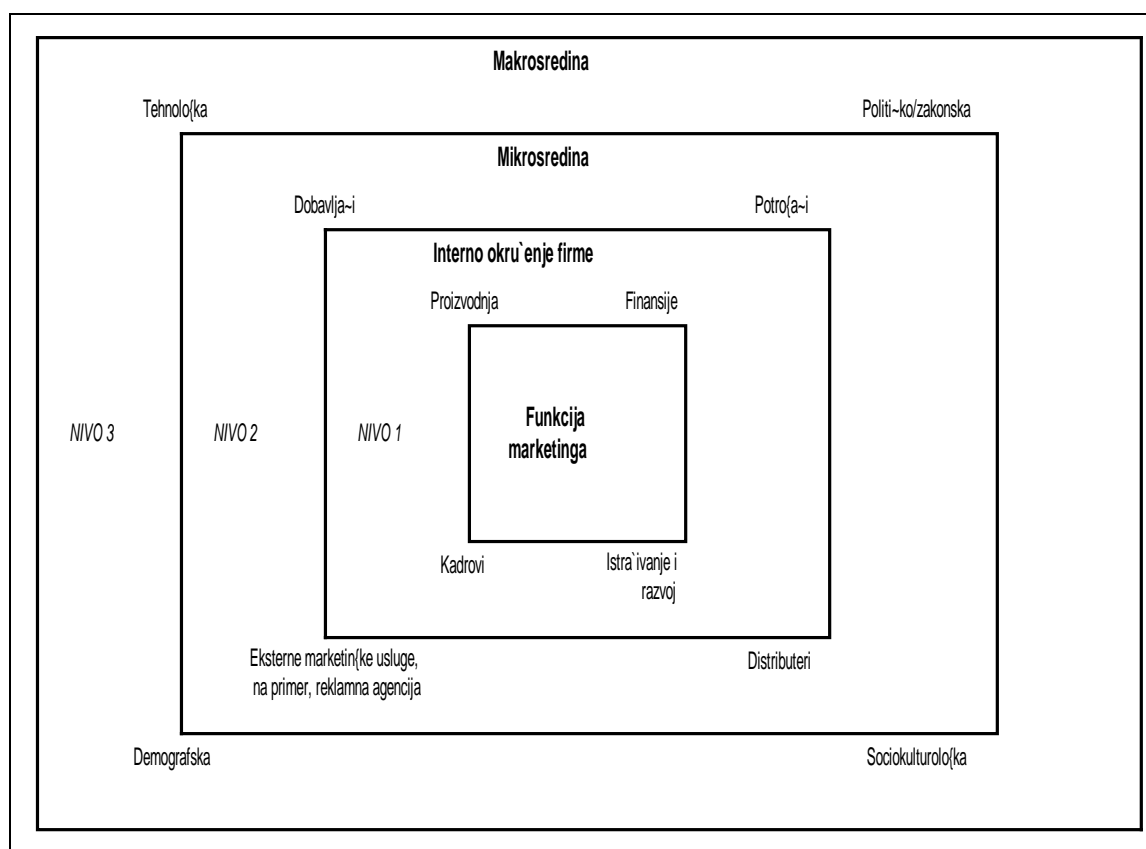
Makrosredina

Tehnolo{ka

Politi~ko/zakonska

Mikrosredina

Dobavlja~i

Potro{a~i

Interno okru`enje firme

Proizvodnja

Finansije

NIVO 3

NIVO 2

NIVO 1

Funkcija marketinga

Kadrovi

Istra`ivanje i razvoj

Eksterne marketin{ke usluge, na primer, reklamna agencija

Distributeri

Demografska

Sociokulturolo{ka